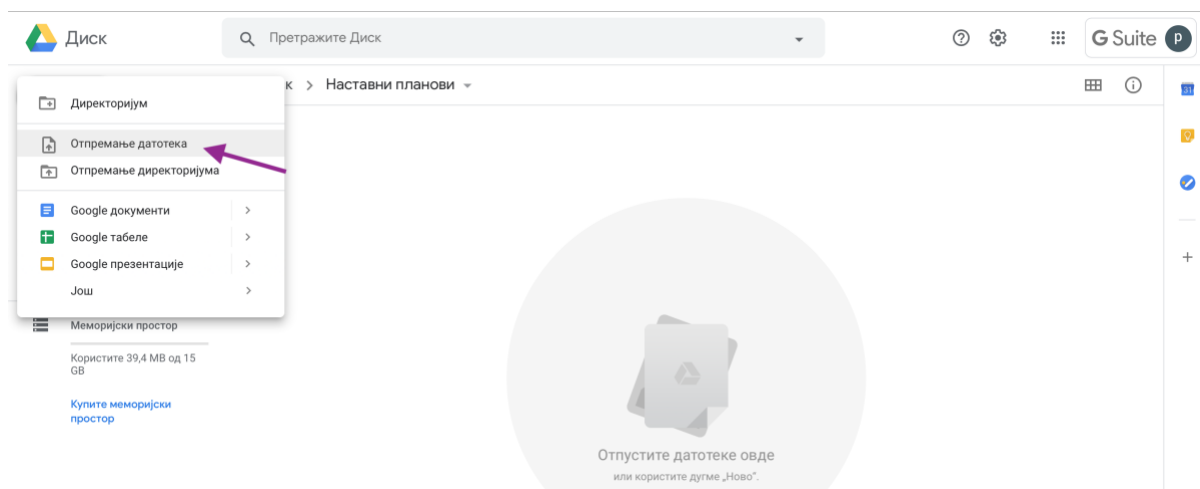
Диск

Претражите Диск

G Suite p

к > Наставни планови

Директоријум

Отпремање датотека

Отпремање директоријума

Google документи

Google табеле

Google презентације

Још

Меморијски простор

Користите 39,4 MB од 15 GB

Купите меморијски простор

Отпустите датотеке овде

или користите дугме „Ново".